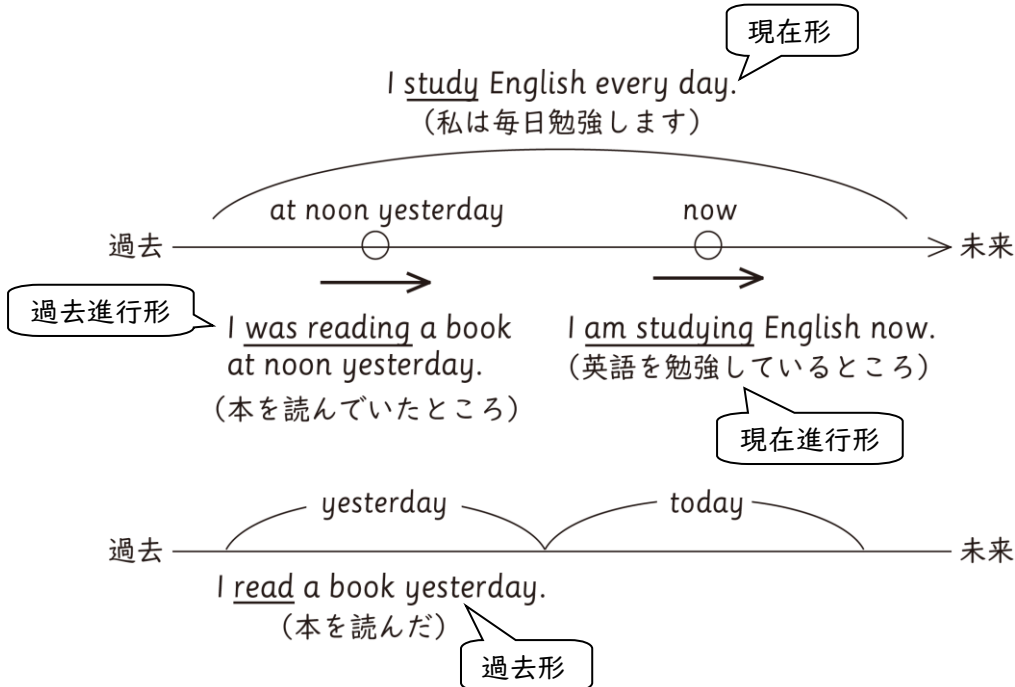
現在形

I study English every day.
（私は毎日勉強します）

at noon yesterday

now

過去

未来

過去進行形

I was reading a book at noon yesterday.
（本を読んでいたところ）

I am studying English now.
（英語を勉強しているところ）

現在進行形

yesterday

today

過去

未来

I read a book yesterday.
（本を読んだ）

過去形